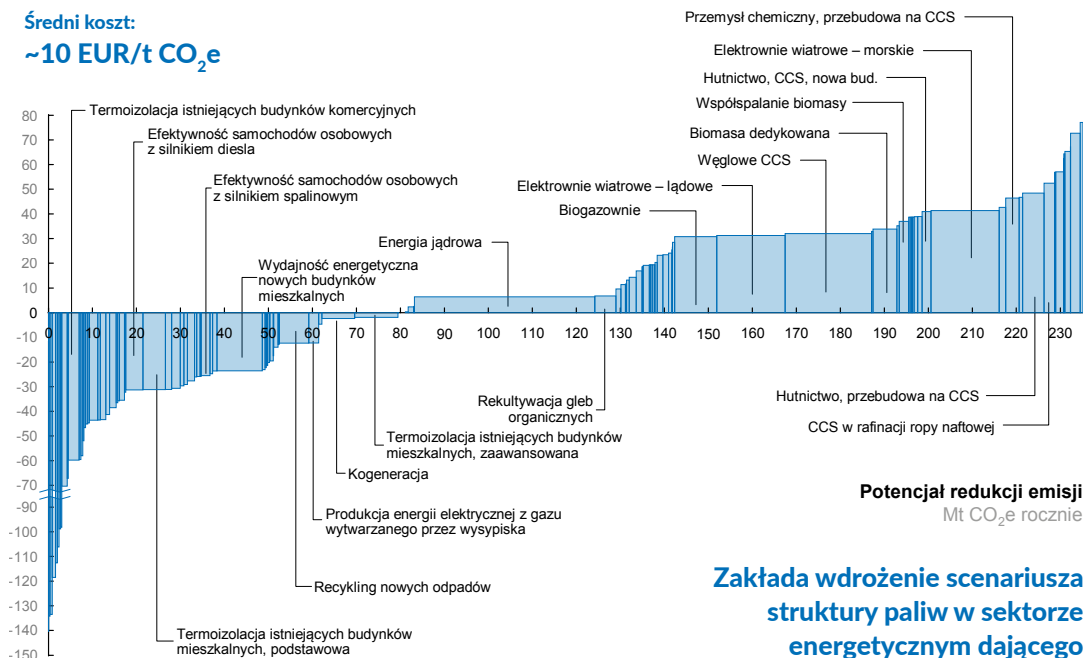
Średni koszt:
~10 EUR/t $CO_2$e

Przemysł chemiczny, przebudowa na CCS
Elektrownie wiatrowe – morskie
Hutnictwo, CCS, nowa bud.
Współspalanie biomasy
Biomasa dedykowana
Węglowe CCS
Elektrownie wiatrowe – lądowe
Biogazownie
Energia jądrowa

Termoizolacja istniejących budynków komercyjnych
Efektywność samochodów osobowych z silnikiem diesla
Efektywność samochodów osobowych z silnikiem spalinowym
Wydajność energetyczna nowych budynków mieszkalnych

80
70
60
50
40
30
20
10
0
-10
-20
-30
-40
-50
-60
-70
-90
-100
-110
-120
-130
-140
-150

0 10 20 30 40 50 60 70 80 90 100 110 120 130 140 150 160 170 180 190 200 210 220 230

Rekultywacja gleb organicznych
Termoizolacja istniejących budynków mieszkalnych, zaawansowana
Kogeneracja
Produkcja energii elektrycznej z gazu wytwarzanego przez wysypiska
Recykling nowych odpadów
Termoizolacja istniejących budynków mieszkalnych, podstawowa

Hutnictwo, przebudowa na CCS
CCS w rafinacji ropy naftowej

Potencjał redukcji emisji
Mt $CO_2$e rocznie

Zakłada wdrożenie scenariusza struktury paliw w sektorze energetycznym dającego